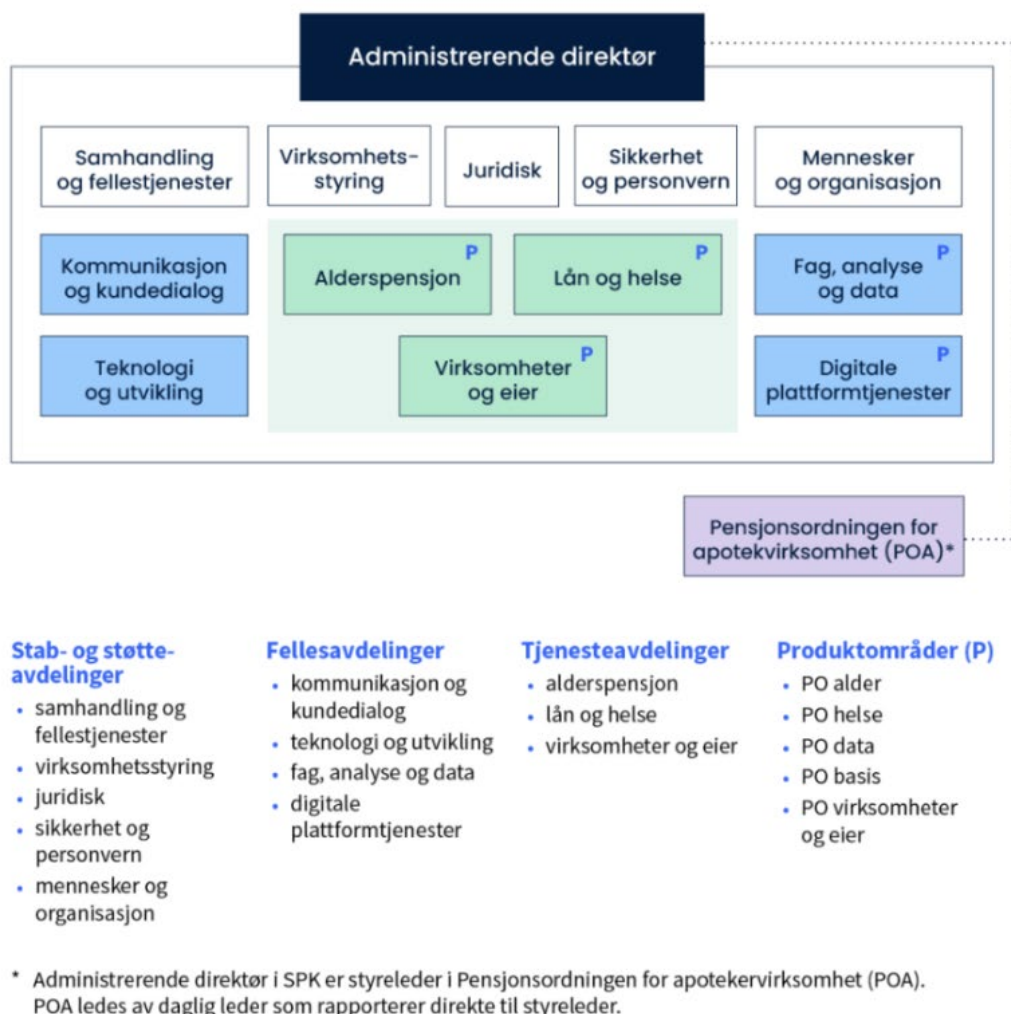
Administrerende direktør

Samhandling og fellestjenester

Virksomhets-styring

Juridisk

Sikkerhet og personvern

Mennesker og organisasjon

Kommunikasjon og kundedialog

P
Alderspensjon

P
Lån og helse

P
Fag, analyse og data

Teknologi og utvikling

P
Virksomheter og eier

P
Digitale plattformtjenester

Pensjonsordningen for apotekvirksomhet (POA)*

Stab- og støtteavdelinger
• samhandling og fellestjenester
• virksomhetsstyring
• juridisk
• sikkerhet og personvern
• mennesker og organisasjon

Fellesavdelinger
• kommunikasjon og kundedialog
• teknologi og utvikling
• fag, analyse og data
• digitale plattformtjenester

Tjenesteavdelinger
• alderspensjon
• lån og helse
• virksomheter og eier

Produktområder (P)
• PO alder
• PO helse
• PO data
• PO basis
• PO virksomheter og eier

* Administrerende direktør i SPK er styreleder i Pensjonsordningen for apotekervirksomhet (POA). POA ledes av daglig leder som rapporterer direkte til styreleder.